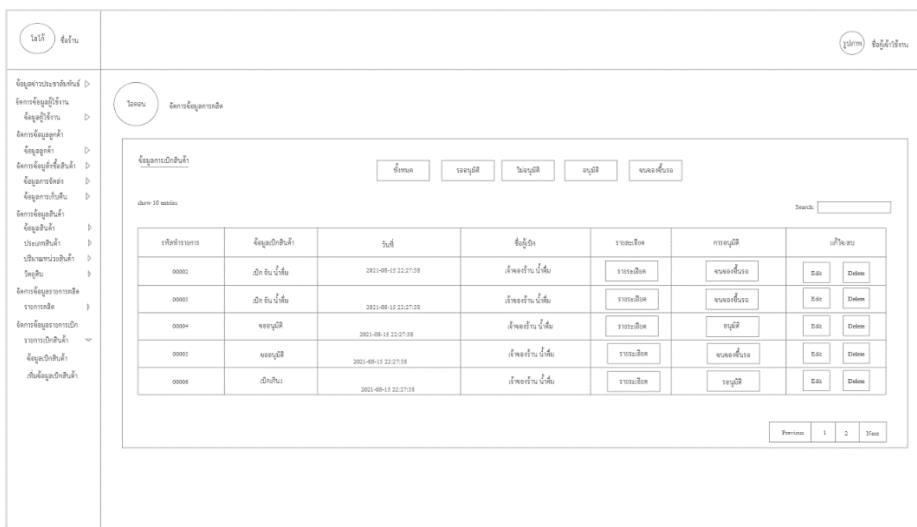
โลโก้ ชื่อร้าน

รูปภาพ ชื่อผู้เข้าใช้งาน

ข้อมูลข่าวประชาสัมพันธ์
จัดการข้อมูลผู้ใช้งาน
ข้อมูลผู้ใช้งาน
จัดการข้อมูลลูกค้า
ข้อมูลลูกค้า
จัดการข้อมูลสั่งซื้อสินค้า
ข้อมูลการจัดส่ง
ข้อมูลการเก็บเงิน
จัดการข้อมูลสินค้า
ข้อมูลสินค้า
ประเภทสินค้า
ปริมาณหน่วยสินค้า
วัตถุดิบ
จัดการข้อมูลรายการผลิต
รายการผลิต
จัดการข้อมูลรายการเบิก
รายการเบิกสินค้า
ข้อมูลเบิกสินค้า
เพิ่มข้อมูลเบิกสินค้า

ไอคอน จัดการข้อมูลการผลิต

ข้อมูลการเบิกสินค้า

ทั้งหมด | รออนุมัติ | ไม่อนุมัติ | อนุมัติ | จนของขึ้นรอ

show 10 entries

Search:

| รหัสรายการ | ข้อมูลเบิกสินค้า | วันที่ | ชื่อผู้เบิก | รายละเอียด | การอนุมัติ | แก้ไข/ลบ |
|---|---|---|---|---|---|---|
| 00002 | เบิก จิน น้ำเพิ่ม | 2021-08-15 22:27:38 | เจ้าของร้าน น้ำเพิ่ม | รายละเอียด | จนของขึ้นรอ | Edit Delete |
| 00003 | เบิก จิน น้ำเพิ่ม | 2021-08-15 22:27:38 | เจ้าของร้าน น้ำเพิ่ม | รายละเอียด | จนของขึ้นรอ | Edit Delete |
| 00004 | ขออนุมัติ | 2021-08-15 22:27:38 | เจ้าของร้าน น้ำเพิ่ม | รายละเอียด | อนุมัติ | Edit Delete |
| 00005 | ขออนุมัติ | 2021-08-15 22:27:38 | เจ้าของร้าน น้ำเพิ่ม | รายละเอียด | จนของขึ้นรอ | Edit Delete |
| 00006 | เบิกสินะ | 2021-08-15 22:27:38 | เจ้าของร้าน น้ำเพิ่ม | รายละเอียด | รออนุมัติ | Edit Delete |

Previous 1 2 Next